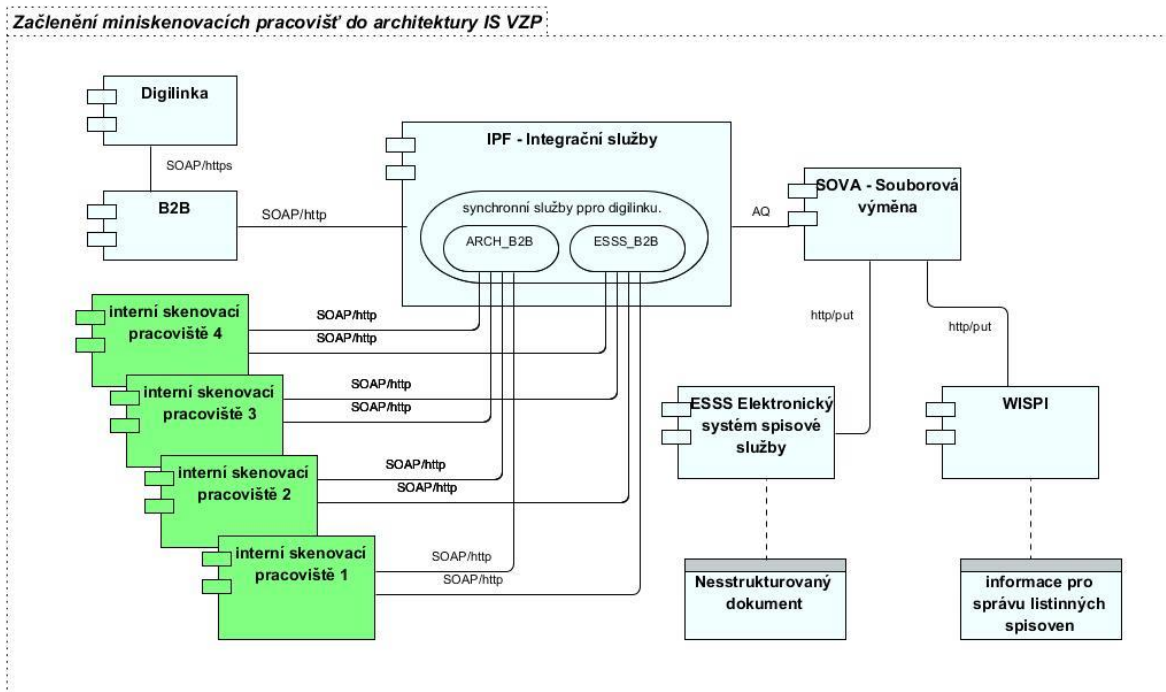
Začlenění miniskenovacích pracovišť do architektury IS VZP

Digilinka

SOAP/https

B2B

SOAP/http

IPF - Integrační služby

synchronní služby ppro digilinku.

ARCH_B2B

ESSS_B2B

AQ

SOVA - Souborová výměna

interní skenovací pracoviště 4

SOAP/http

SOAP/http

interní skenovací pracoviště 3

SOAP/http

SOAP/http

interní skenovací pracoviště 2

SOAP/http

SOAP/http

interní skenovací pracoviště 1

SOAP/http

SOAP/http

http/put

http/put

ESSS Elektronický systém spisové služby

WISPI

Nesstrukturovaný dokument

informace pro správu listinných spisoven